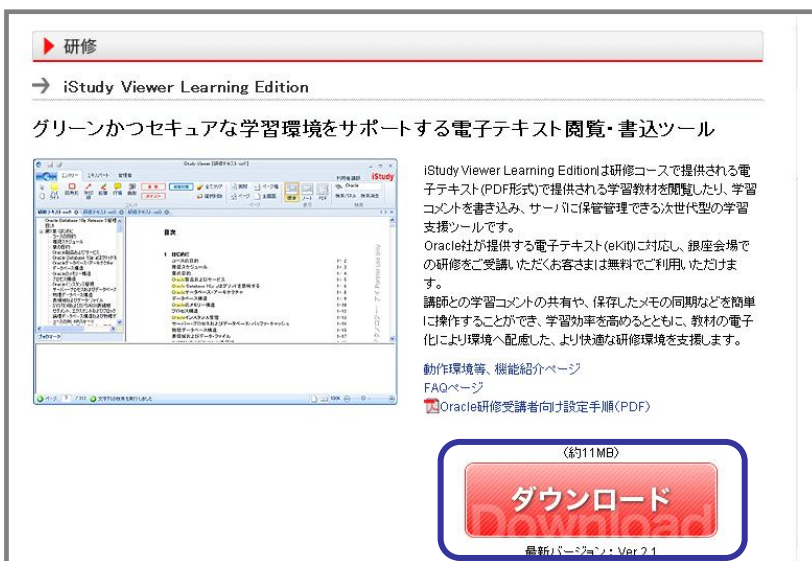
研修

iStudy Viewer Learning Edition

グリーンかつセキュアな学習環境をサポートする電子テキスト閲覧・書込ツール

Study Viewer [研修テキスト.vof]

iStudy

目次

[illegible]

iStudy Viewer Learning Editionは研修コースで提供される電子テキスト(PDF形式)で提供される学習教材を閲覧したり、学習コメントを書き込み、サーバに保管管理できる次世代型の学習支援ツールです。
Oracle社が提供する電子テキスト(eKit)に対応し、銀座会場での研修をご受講いただくお客さまは無料でご利用いただけます。
講師との学習コメントの共有や、保存したメモの同期などを簡単に操作することができ、学習効率を高めるとともに、教材の電子化により環境へ配慮した、より快適な研修環境を支援します。

動作環境等、機能紹介ページ
FAQページ
Oracle研修受講者向け設定手順(PDF)

(約11MB)
ダウンロード
Download
最新バージョン：Ver 2.1